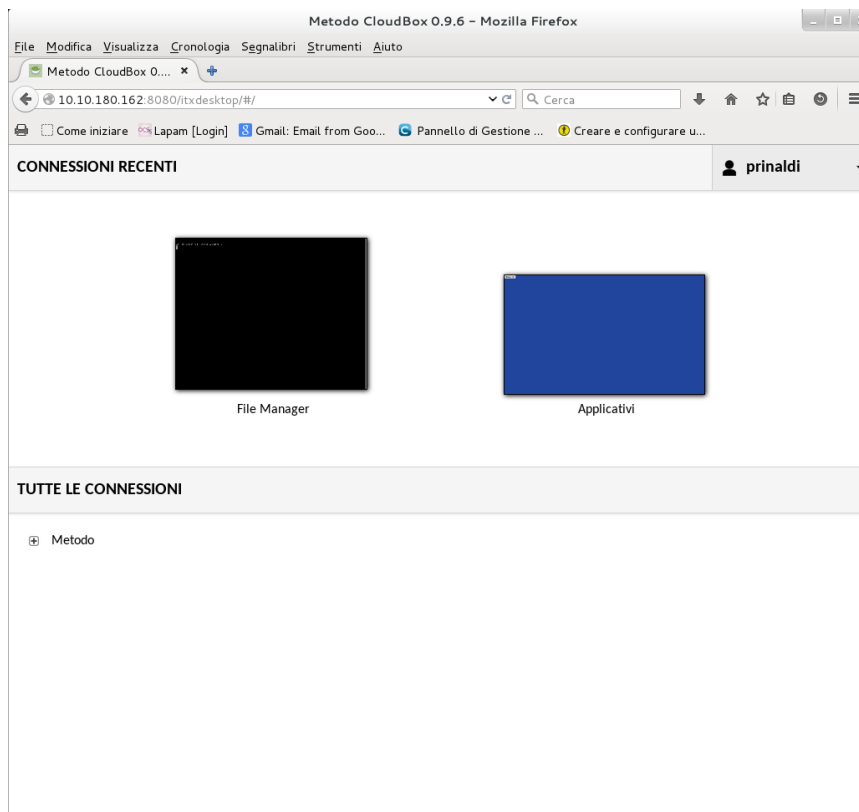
Metodo CloudBox 0.9.6 - Mozilla Firefox

File Modifica Visualizza Cronologia Segnalibri Strumenti Aiuto

Metodo CloudBox 0.... ×

10.10.180.162:8080/itxdesktop/#/

Cerca

Come iniziare  Lapam [Login]  Gmail: Email from Goo...  Pannello di Gestione ...  Creare e configurare u...

CONNESSIONI RECENTI

prinaldi

File Manager

Applicativi

TUTTE LE CONNESSIONI

Metodo